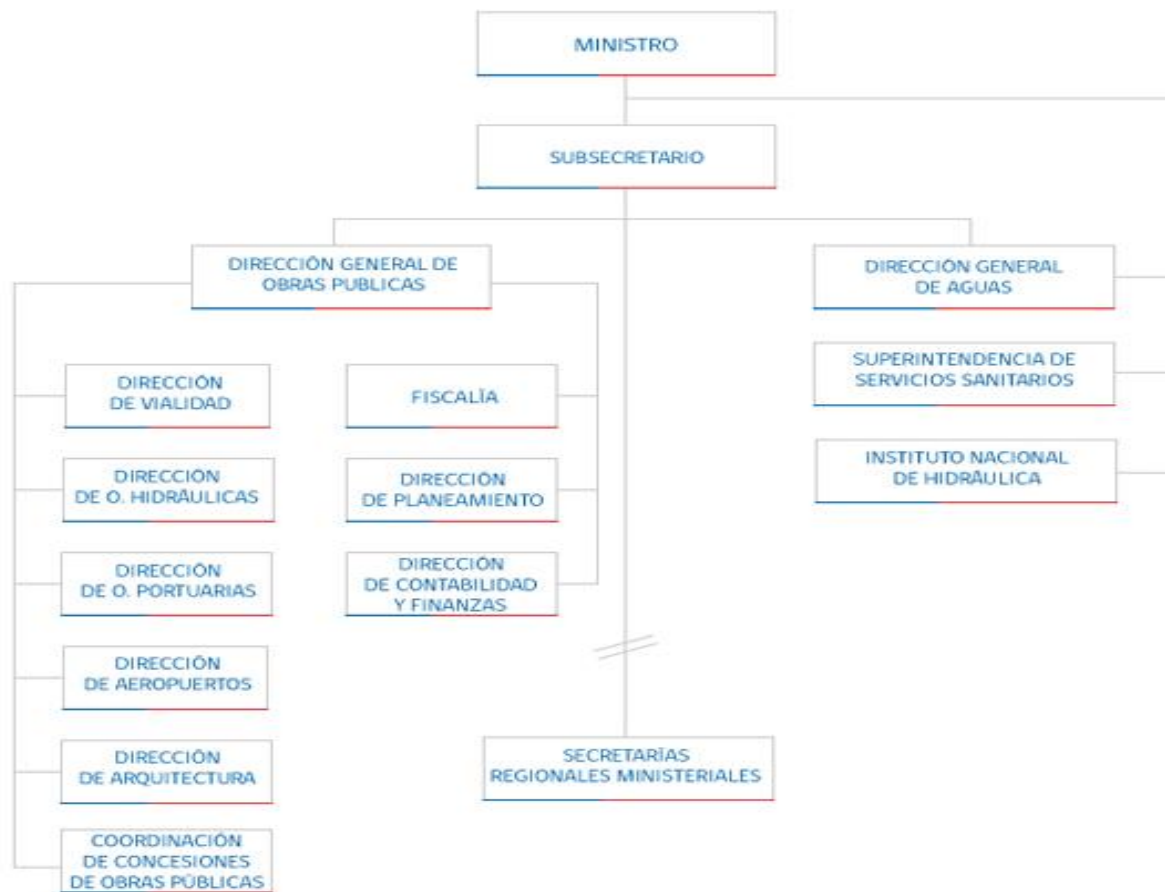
MINISTRO

SUBSECRETARIO

DIRECCIÓN GENERAL DE OBRAS PUBLICAS

DIRECCIÓN GENERAL DE AGUAS

DIRECCIÓN DE VIALIDAD

FISCALÍA

SUPERINTENDENCIA DE SERVICIOS SANITARIOS

DIRECCIÓN DE O. HIDRÁULICAS

DIRECCIÓN DE PLANEAMIENTO

INSTITUTO NACIONAL DE HIDRÁULICA

DIRECCIÓN DE O. PORTUARIAS

DIRECCIÓN DE CONTABILIDAD Y FINANZAS

DIRECCIÓN DE AEROPUERTOS

DIRECCIÓN DE ARQUITECTURA

SECRETARÍAS REGIONALES MINISTERIALES

COORDINACIÓN DE CONCESIONES DE OBRAS PÚBLICAS